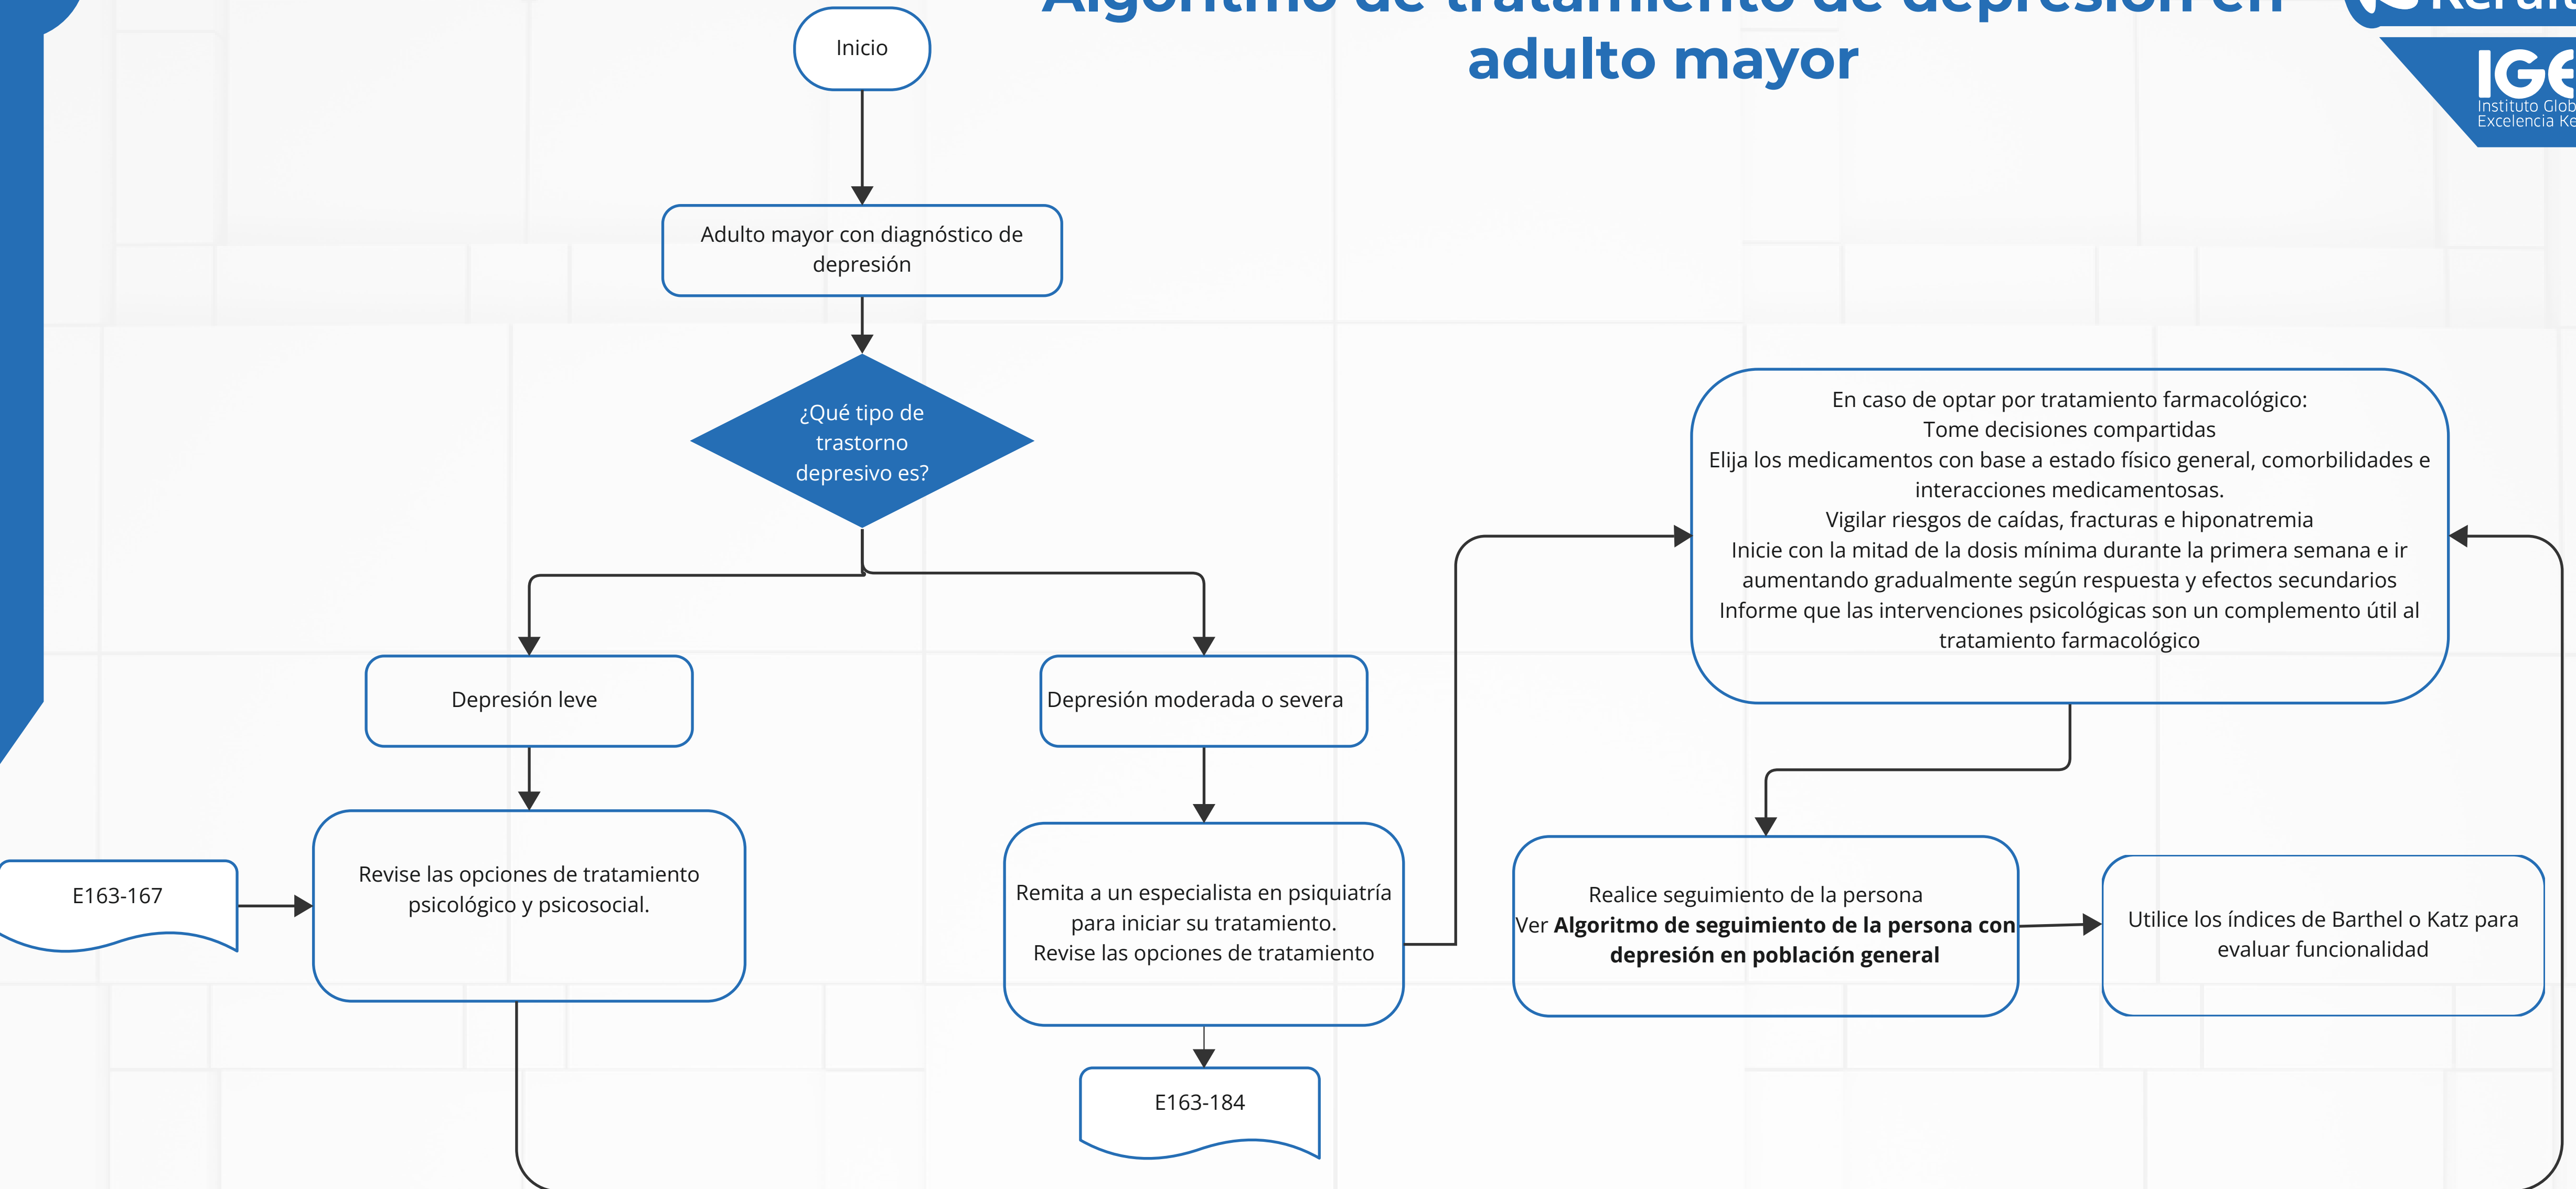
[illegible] adulto mayor

IGE
Instituto Glob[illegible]
Excelencia Ke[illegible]

Inicio

Adulto mayor con diagnóstico de depresión

¿Qué tipo de trastorno depresivo es?

Depresión leve

Depresión moderada o severa

E163-167

Revise las opciones de tratamiento psicológico y psicosocial.

Remita a un especialista en psiquiatría para iniciar su tratamiento.
Revise las opciones de tratamiento

E163-184

En caso de optar por tratamiento farmacológico:
Tome decisiones compartidas
Elija los medicamentos con base a estado físico general, comorbilidades e interacciones medicamentosas.
Vigilar riesgos de caídas, fracturas e hiponatremia
Inicie con la mitad de la dosis mínima durante la primera semana e ir aumentando gradualmente según respuesta y efectos secundarios
Informe que las intervenciones psicológicas son un complemento útil al tratamiento farmacológico

Realice seguimiento de la persona
Ver **Algoritmo de seguimiento de la persona con depresión en población general**

Utilice los índices de Barthel o Katz para evaluar funcionalidad